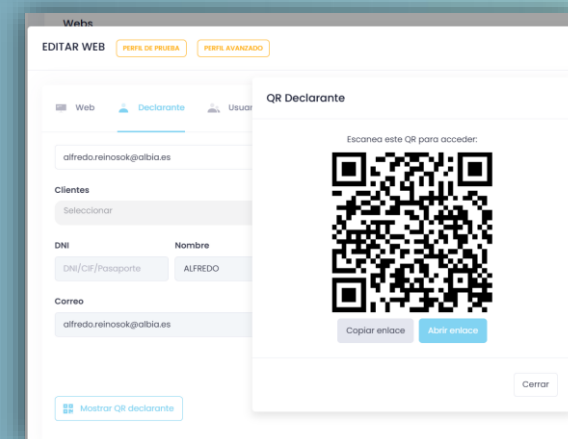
Webs

EDITAR WEB PERFIL DE PRUEBA PERFIL AVANZADO

Web Declarante Usuar

alfredo.reinosok@albia.es

Clientes

Seleccionar

DNI

DNI/CIF/Pasaporte

Nombre

ALFREDO

Correo

alfredo.reinosok@albia.es

Mostrar QR declarante

QR Declarante

Escanea este QR para acceder:

Copiar enlace Abrir enlace

Cerrar